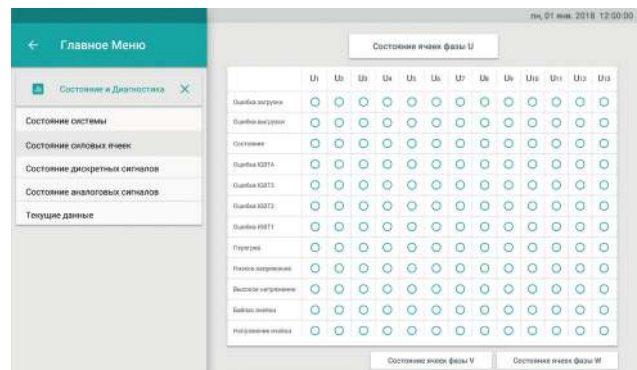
пн, 01 янв. 2018 12:00:00

← Главное Меню

Состояние и Диагностика ✕

Состояние системы

Состояние силовых ячеек

Состояние дискретных сигналов

Состояние аналоговых сигналов

Текущие данные

Состояние ячеек фазы U

| | U1 | U2 | U3 | U4 | U5 | U6 | U7 | U8 | U9 | U10 | U11 | U12 | U13 |
|---|---|---|---|---|---|---|---|---|---|---|---|---|---|
| Ошибка загрузки | ○ | ○ | ○ | ○ | ○ | ○ | ○ | ○ | ○ | ○ | ○ | ○ | ○ |
| Ошибка выгрузки | ○ | ○ | ○ | ○ | ○ | ○ | ○ | ○ | ○ | ○ | ○ | ○ | ○ |
| Состояние | ○ | ○ | ○ | ○ | ○ | ○ | ○ | ○ | ○ | ○ | ○ | ○ | ○ |
| Ошибка IGBT4 | ○ | ○ | ○ | ○ | ○ | ○ | ○ | ○ | ○ | ○ | ○ | ○ | ○ |
| Ошибка IGBT3 | ○ | ○ | ○ | ○ | ○ | ○ | ○ | ○ | ○ | ○ | ○ | ○ | ○ |
| Ошибка IGBT2 | ○ | ○ | ○ | ○ | ○ | ○ | ○ | ○ | ○ | ○ | ○ | ○ | ○ |
| Ошибка IGBT1 | ○ | ○ | ○ | ○ | ○ | ○ | ○ | ○ | ○ | ○ | ○ | ○ | ○ |
| Перегрев | ○ | ○ | ○ | ○ | ○ | ○ | ○ | ○ | ○ | ○ | ○ | ○ | ○ |
| Низкое напряжение | ○ | ○ | ○ | ○ | ○ | ○ | ○ | ○ | ○ | ○ | ○ | ○ | ○ |
| Высокое напряжение | ○ | ○ | ○ | ○ | ○ | ○ | ○ | ○ | ○ | ○ | ○ | ○ | ○ |
| Байпас ячейки | ○ | ○ | ○ | ○ | ○ | ○ | ○ | ○ | ○ | ○ | ○ | ○ | ○ |
| Неуправляемая ошибка | ○ | ○ | ○ | ○ | ○ | ○ | ○ | ○ | ○ | ○ | ○ | ○ | ○ |

Состояние ячеек фазы V

Состояние ячеек фазы W